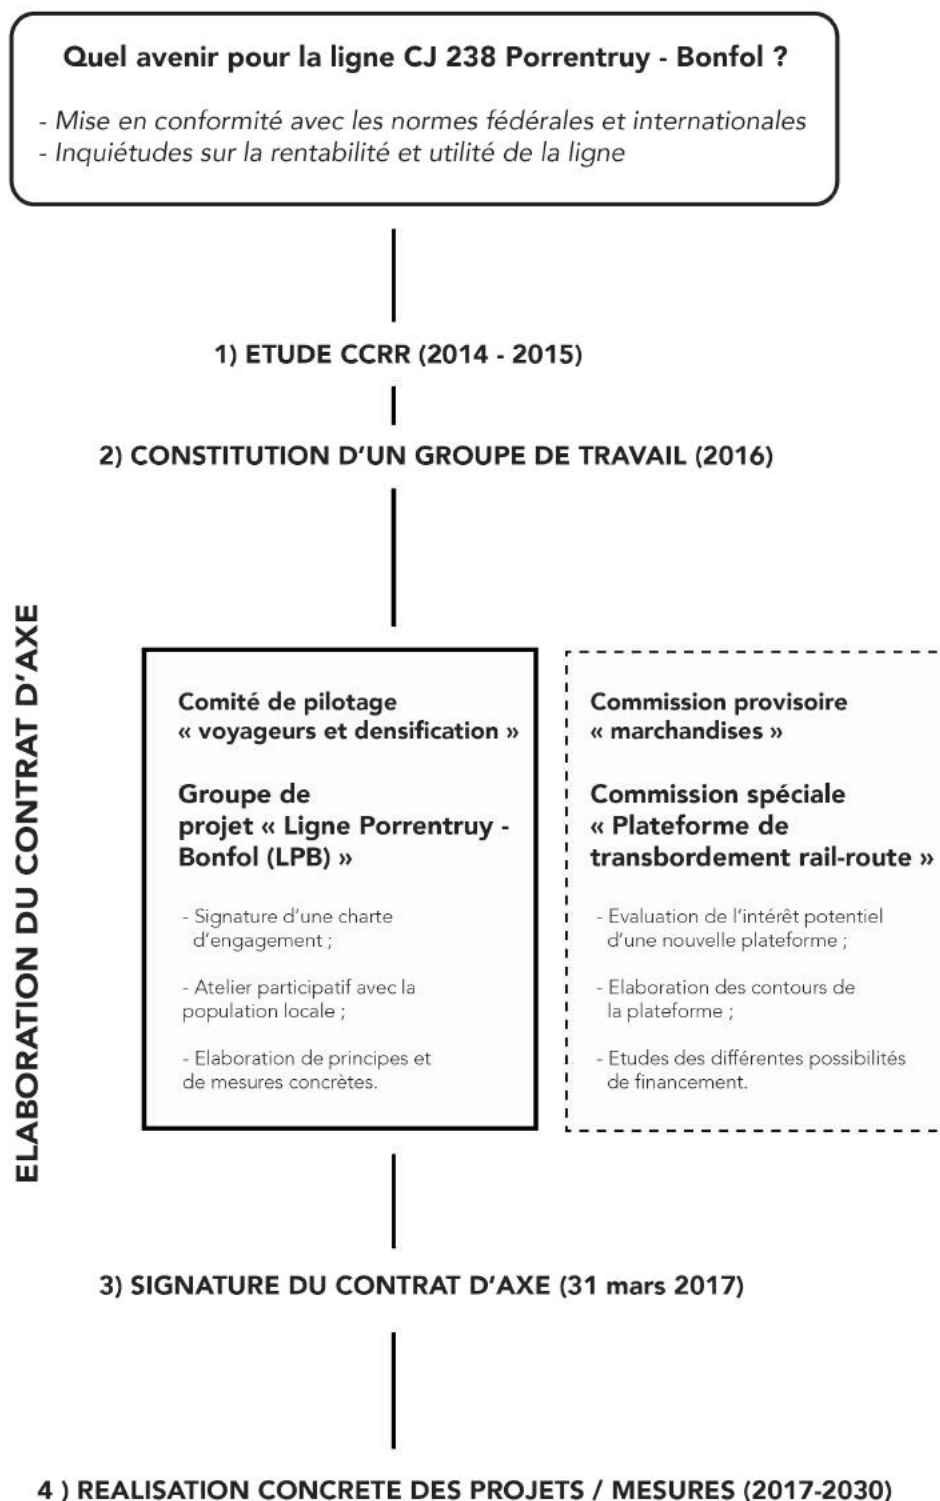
Quel avenir pour la ligne CJ 238 Porrentruy - Bonfol ?

- Mise en conformité avec les normes fédérales et internationales
- Inquiétudes sur la rentabilité et utilité de la ligne

1) ETUDE CCRR (2014 - 2015)

2) CONSTITUTION D'UN GROUPE DE TRAVAIL (2016)

ELABORATION DU CONTRAT D'AXE

Comité de pilotage « voyageurs et densification »

Groupe de projet « Ligne Porrentruy - Bonfol (LPB) »

- Signature d'une charte d'engagement ;

- Atelier participatif avec la population locale ;

- Elaboration de principes et de mesures concrètes.

Commission provisoire « marchandises »

Commission spéciale « Plateforme de transbordement rail-route »

- Evaluation de l'intérêt potentiel d'une nouvelle plateforme ;

- Elaboration des contours de la plateforme ;

- Etudes des différentes possibilités de financement.

3) SIGNATURE DU CONTRAT D'AXE (31 mars 2017)

4 ) REALISATION CONCRETE DES PROJETS / MESURES (2017-2030)